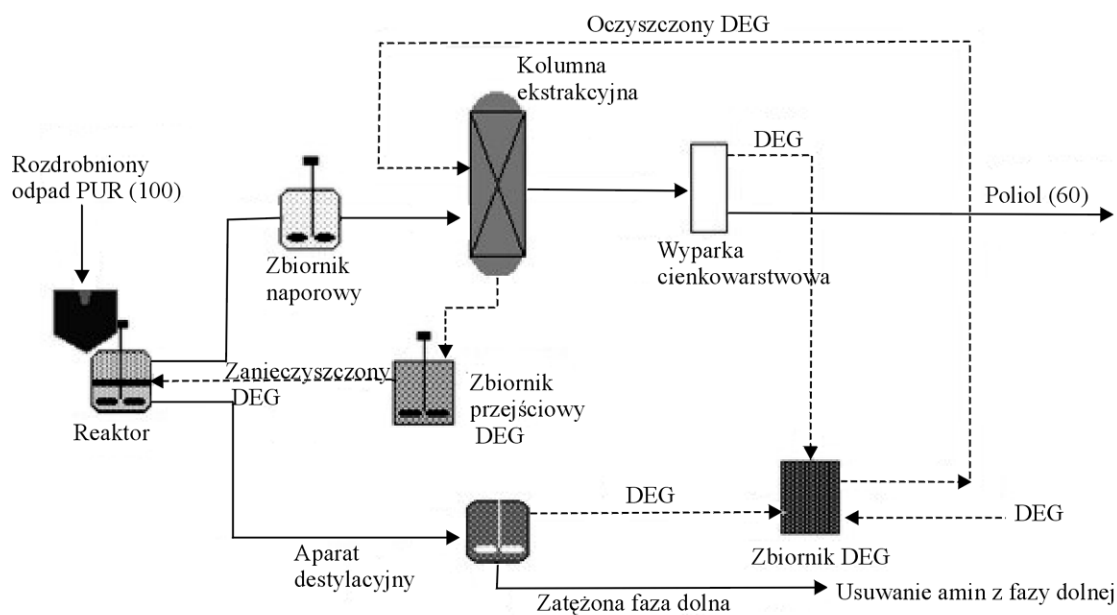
Oczyszczony DEG

Kolumna ekstrakcyjna

DEG

Rozdrobniony odpad PUR (100)

Poliol (60)

Zbiornik naporowy

Wyparka cienkowarstwowa

Zanieczyszczony DEG

Zbiornik przejściowy DEG

Reaktor

DEG

DEG

Zbiornik DEG

Aparat destylacyjny

Usuwanie amin z fazy dolnej

Zatężona faza dolna